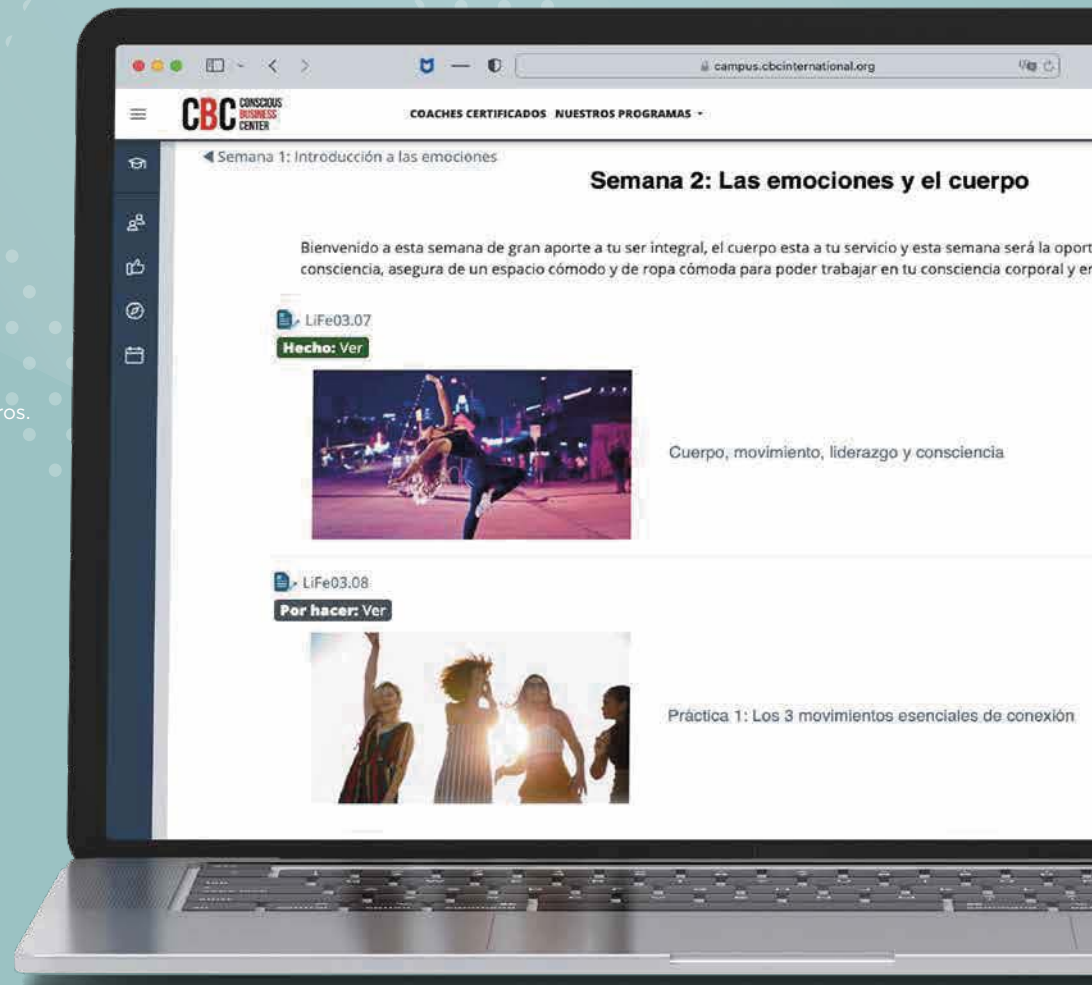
ros.

campus.cbcinternational.org

CBC CONSCIOUS BUSINESS CENTER

COACHES CERTIFICADOS NUESTROS PROGRAMAS

◀ Semana 1: Introducción a las emociones

Semana 2: Las emociones y el cuerpo

Bienvenido a esta semana de gran aporte a tu ser integral, el cuerpo esta a tu servicio y esta semana será la oport consciencia, asegura de un espacio cómodo y de ropa cómoda para poder trabajar en tu consciencia corporal y er

LiFe03.07

Hecho: Ver

Cuerpo, movimiento, liderazgo y consciencia

LiFe03.08

Por hacer: Ver

Práctica 1: Los 3 movimientos esenciales de conexión